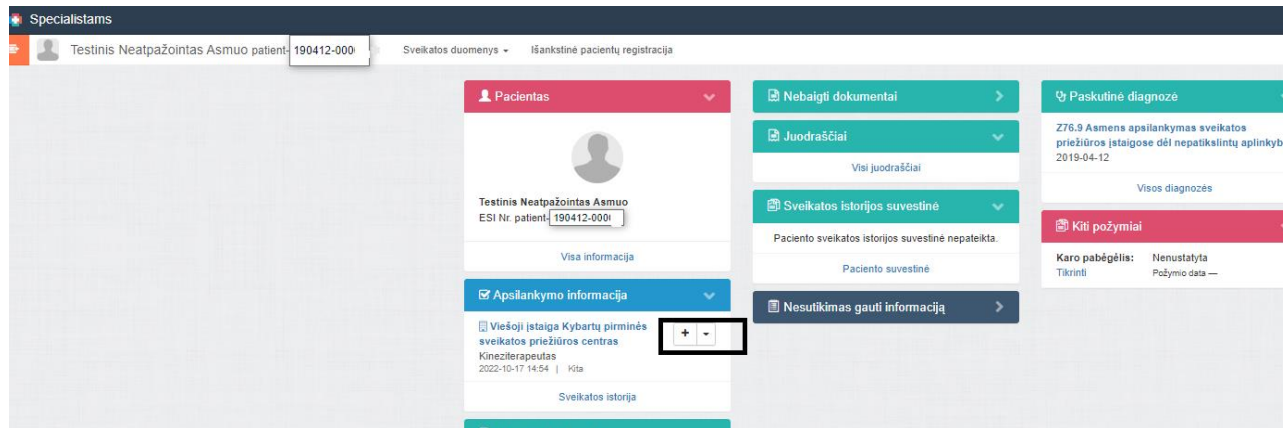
Specialistams

Testinis Neatpažointas Asmuo patient-190412-000 Sveikatos duomenys Išankstinė pacientų registracija

Pacientas

Testinis Neatpažointas Asmuo
ESI Nr. patient-190412-000

Visa informacija

Apsilankymo informacija

Viešoji įstaiga Kybartų pirminės sveikatos priežiūros centras
+ -
Kineziterapeutas
2022-10-17 14:54 | Kita

Sveikatos istorija

Nebaigti dokumentai

Juodraščiai

Visi juodraščiai

Sveikatos istorijos suvestinė

Paciento sveikatos istorijos suvestinė nepateikta.

Paciento suvestinė

Nesutikimas gauti informaciją

Paskutinė diagnozė

Z76.9 Asmens apsilankymas sveikatos priežiūros įstaigose dėl nepatikslintų aplinkyb
2019-04-12

Visos diagnozės

Kiti požymiai

Karo pabėgėlis: Nenustatyta
Tikrinti Požymio data —